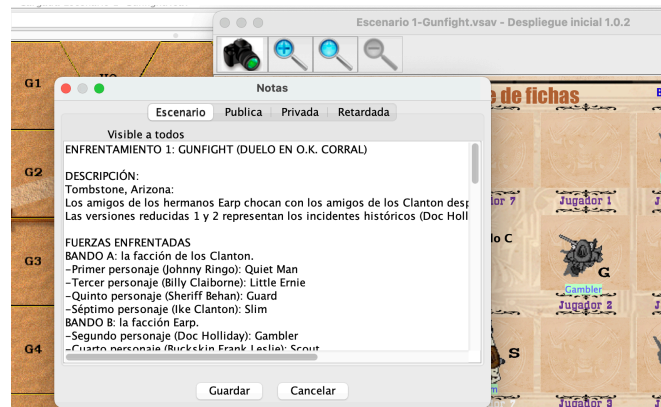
Escenario 1-Gunfight.vsav - Despliegue inicial 1.0.2

G1
G2
G3
G4

Notas

Escenario | Publica | Privada | Retardada

Visible a todos

ENFRENTAMIENTO 1: GUNFIGHT (DUELO EN O.K. CORRAL)

DESCRIPCIÓN:
Tombstone, Arizona:
Los amigos de los hermanos Earp chocan con los amigos de los Clanton desp
Las versiones reducidas 1 y 2 representan los incidentes históricos (Doc Holli

FUERZAS ENFRENTADAS
BANDO A: la facción de los Clanton.
–Primer personaje (Johnny Ringo): Quiet Man
–Tercer personaje (Billy Claiborne): Little Ernie
–Quinto personaje (Sheriff Behan): Guard
–Séptimo personaje (Ike Clanton): Slim
BANDO B: la facción Earp.
–Segundo personaje (Doc Holliday): Gambler
–Cuarto personaje (Buckskin Frank Leslie): Scout

Guardar | Cancelar

de fichas
Jugador 7
Jugador 1
C
G
Gambler
S
Jugador 2
Jugador 3